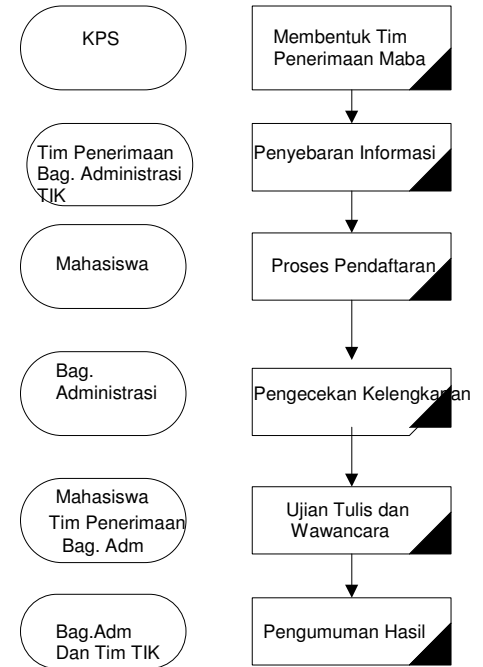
KPS

Membentuk Tim Penerimaan Maba

Tim Penerimaan Bag. Administrasi TIK

Penyebaran Informasi

Mahasiswa

Proses Pendaftaran

Bag. Administrasi

Pengecekan Kelengkapan

Mahasiswa Tim Penerimaan Bag. Adm

Ujian Tulis dan Wawancara

Bag.Adm Dan Tim TIK

Pengumuman Hasil